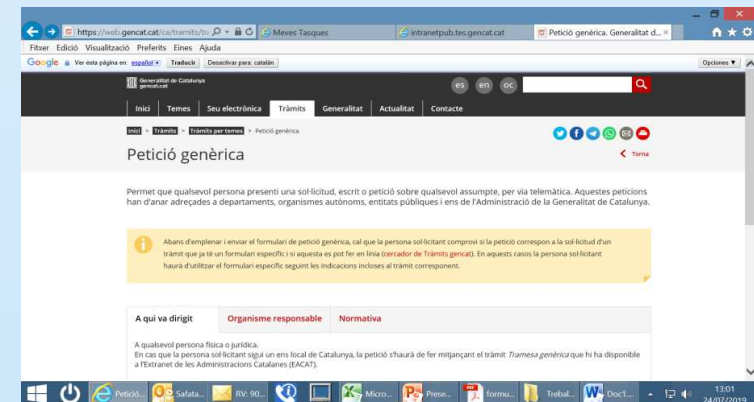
https://web.gencat.cat/ca/tramits/tr
Meves Tasques
intranetpub.tes.gencat.cat
Petició genèrica. Generalitat d...
Fitxer Edició Visualització Preferits Eines Ajuda
Google Ver esta página en: español Traducir Desactivar para: catalán Opciones ▼

Generalitat de Catalunya gencat.cat
es en oc
Inici Temes Seu electrònica Tràmits Generalitat Actualitat Contacte
Inici > Tràmits > Tràmits per temes > Petició genèrica

Petició genèrica
Torna

Permet que qualsevol persona presenti una sol·licitud, escrit o petició sobre qualsevol assumpte, per via telemàtica. Aquestes peticions han d'anar adreçades a departaments, organismes autònoms, entitats públiques i ens de l'Administració de la Generalitat de Catalunya.

Abans d'emplenar i enviar el formulari de petició genèrica, cal que la persona sol·licitant comprovi si la petició correspon a la sol·licitud d'un tràmit que ja té un formulari específic i si aquesta es pot fer en línia (cercador de Tràmits gencat). En aquests casos la persona sol·licitant haurà d'utilitzar el formulari específic seguint les indicacions incloses al tràmit corresponent.

A qui va dirigit Organisme responsable Normativa

A qualsevol persona física o jurídica.
En cas que la persona sol·licitant sigui un ens local de Catalunya, la petició s'haurà de fer mitjançant el tràmit Tramesa genèrica que hi ha disponible a l'Extranet de les Administracions Catalanes (EACAT).

Petició... Safata... RV: 90... Micro... Prese... formu... Trebal... Doc1...
13:01
24/07/2019